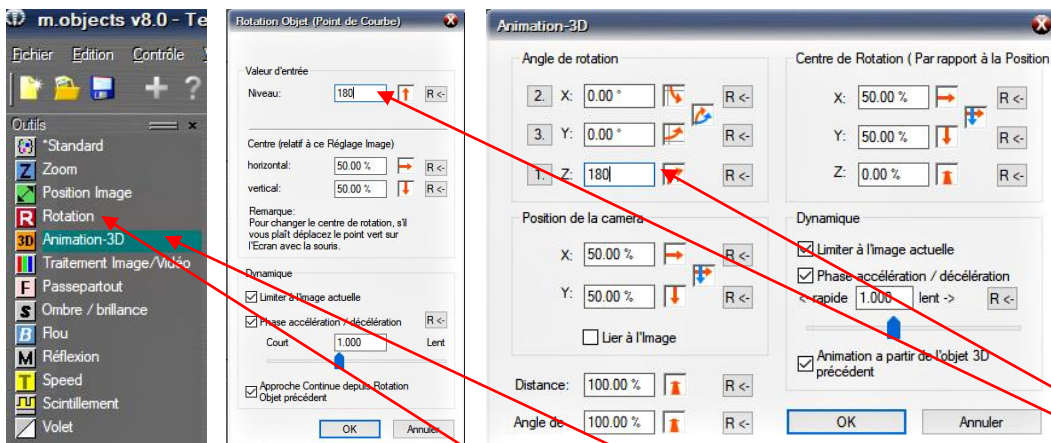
m.objects v8.0 - Te

Fichier Edition Contrôle

Outils
*Standard
Zoom
Position Image
Rotation
Animation-3D
Traitement Image/Vidéo
Passepartout
Ombre / brillance
Flou
Réflexion
Speed
Scintillement
Volet

Rotation Objet (Point de Courbe)

Valeur d'entrée
Niveau: 180 R <-

Centre (relatif à ce Réglage Image)
horizontal: 50.00 % R <-
vertical: 50.00 % R <-

Remarque:
Pour changer le centre de rotation, s'il vous plaît déplacez le point vert sur l'Ecran avec la souris.

Dynamique
Limiter à l'image actuelle
Phase accélération / décélération R <-
Court 1.000 Lent

Approche Continue depuis Rotation Objet précédent

OK Annuler

Animation-3D

Angle de rotation
2. X: 0.00 ° R <-
3. Y: 0.00 ° R <-
1. Z: 180 R <-

Centre de Rotation ( Par rapport à la Position
X: 50.00 % R <-
Y: 50.00 % R <-
Z: 0.00 % R <-

Position de la camera
X: 50.00 % R <-
Y: 50.00 % R <-
Lier à l'Image

Dynamique
Limiter à l'image actuelle
Phase accélération / décélération
<- rapide 1.000 lent -> R <-

Animation a partir de l'objet 3D précédent

Distance: 100.00 % R <-
Angle de 100.00 % R <-

OK Annuler